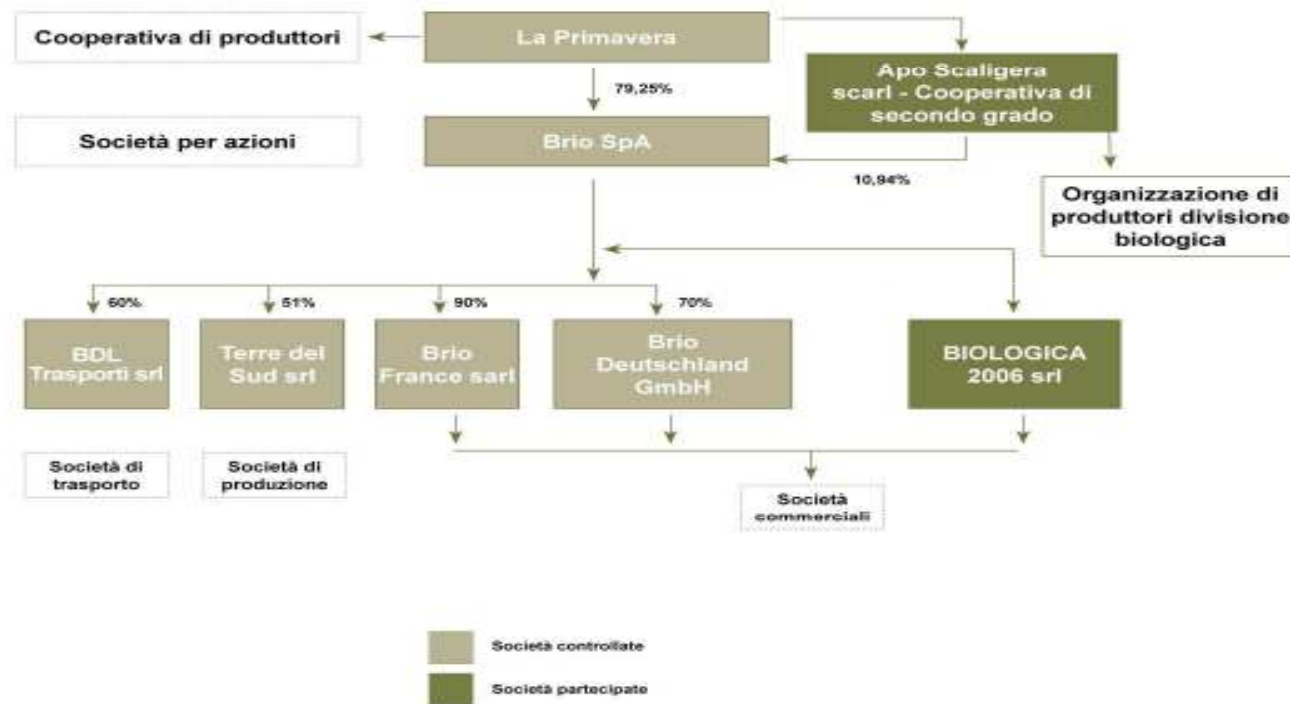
Cooperativa di produttori

La Primavera

Apo Scaligera scarl - Cooperativa di secondo grado

79,25%

Società per azioni

Brio SpA

10,94%

Organizzazione di produttori divisione biologica

60%

51%

90%

70%

BDL Trasporti srl

Terre del Sud srl

Brio France sarl

Brio Deutschland GmbH

BIOLOGICA 2006 srl

Società di trasporto

Società di produzione

Società commerciali

Società controllate

Società partecipate